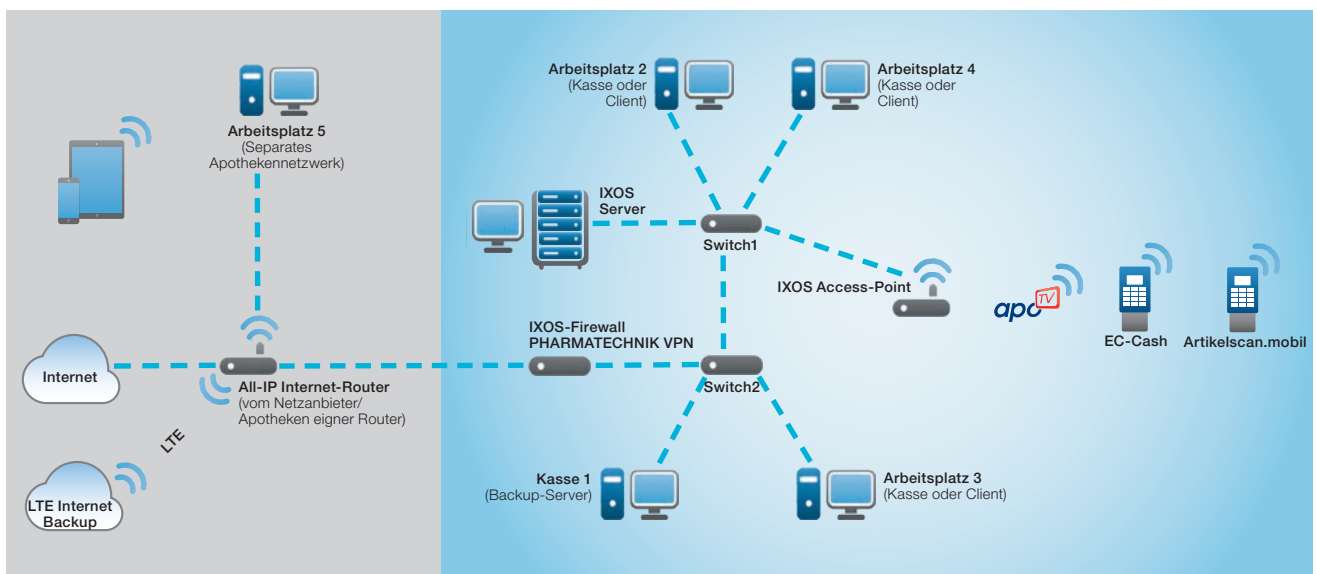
Arbeitsplatz 5
(Separates Apothekennetzwerk)

Internet

All-IP Internet-Router
(vom Netzanbieter/ Apotheken eigner Router)

LTE

LTE Internet Backup

Arbeitsplatz 2
(Kasse oder Client)

Arbeitsplatz 4
(Kasse oder Client)

IXOS Server

Switch1

IXOS Access-Point

apo TV

EC-Cash

Artikelscan.mobil

IXOS-Firewall
PHARMATECHNIK VPN

Switch2

Kasse 1
(Backup-Server)

Arbeitsplatz 3
(Kasse oder Client)